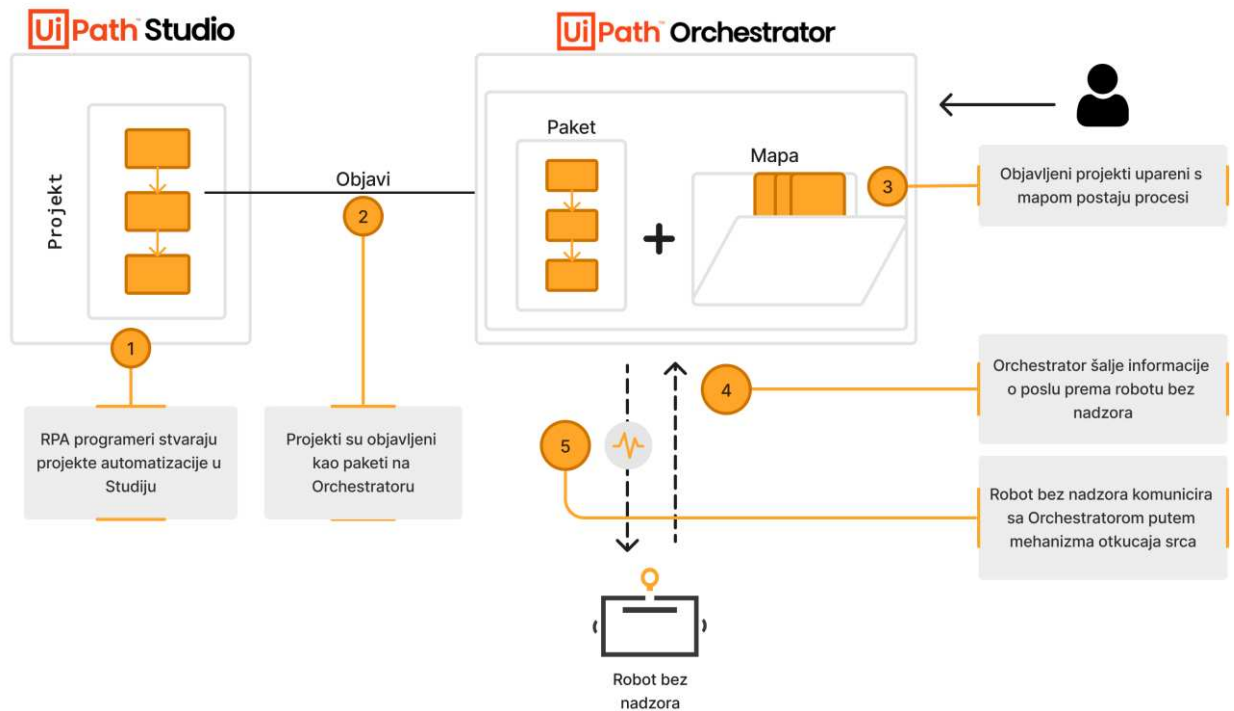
UiPath Studio

UiPath Orchestrator

Projekt

Objavi

2

Paket

Mapa

+

3

Objavljeni projekti upareni s mapom postaju procesi

1

RPA programeri stvaraju projekte automatizacije u Studiju

Projekti su objavljeni kao paketi na Orchestratoru

4

Orchestrator šalje informacije o poslu prema robotu bez nadzora

5

Robot bez nadzora komunicira sa Orchestratorom putem mehanizma otkucaja srca

Robot bez nadzora